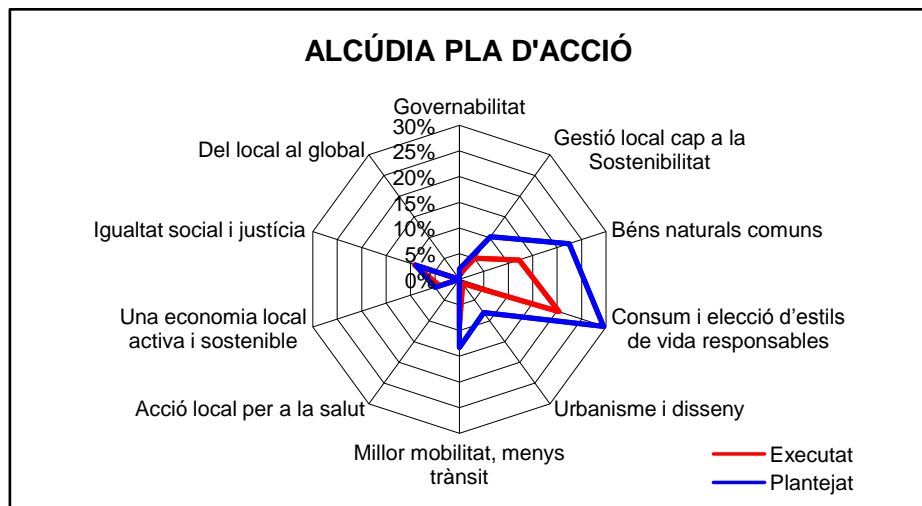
ALCÚDIA PLA D'ACCIÓ

Governabilitat
30%
25%
20%
15%
10%
5%
0%

Gestió local cap a la Sostenibilitat

Béns naturals comuns

Consum i elecció d'estils de vida responsables

Urbanisme i disseny

Millor mobilitat, menys trànsit

Acció local per a la salut

Una economia local activa i sostenible

Igualtat social i justícia

Del local al global

Executat
Plantejat